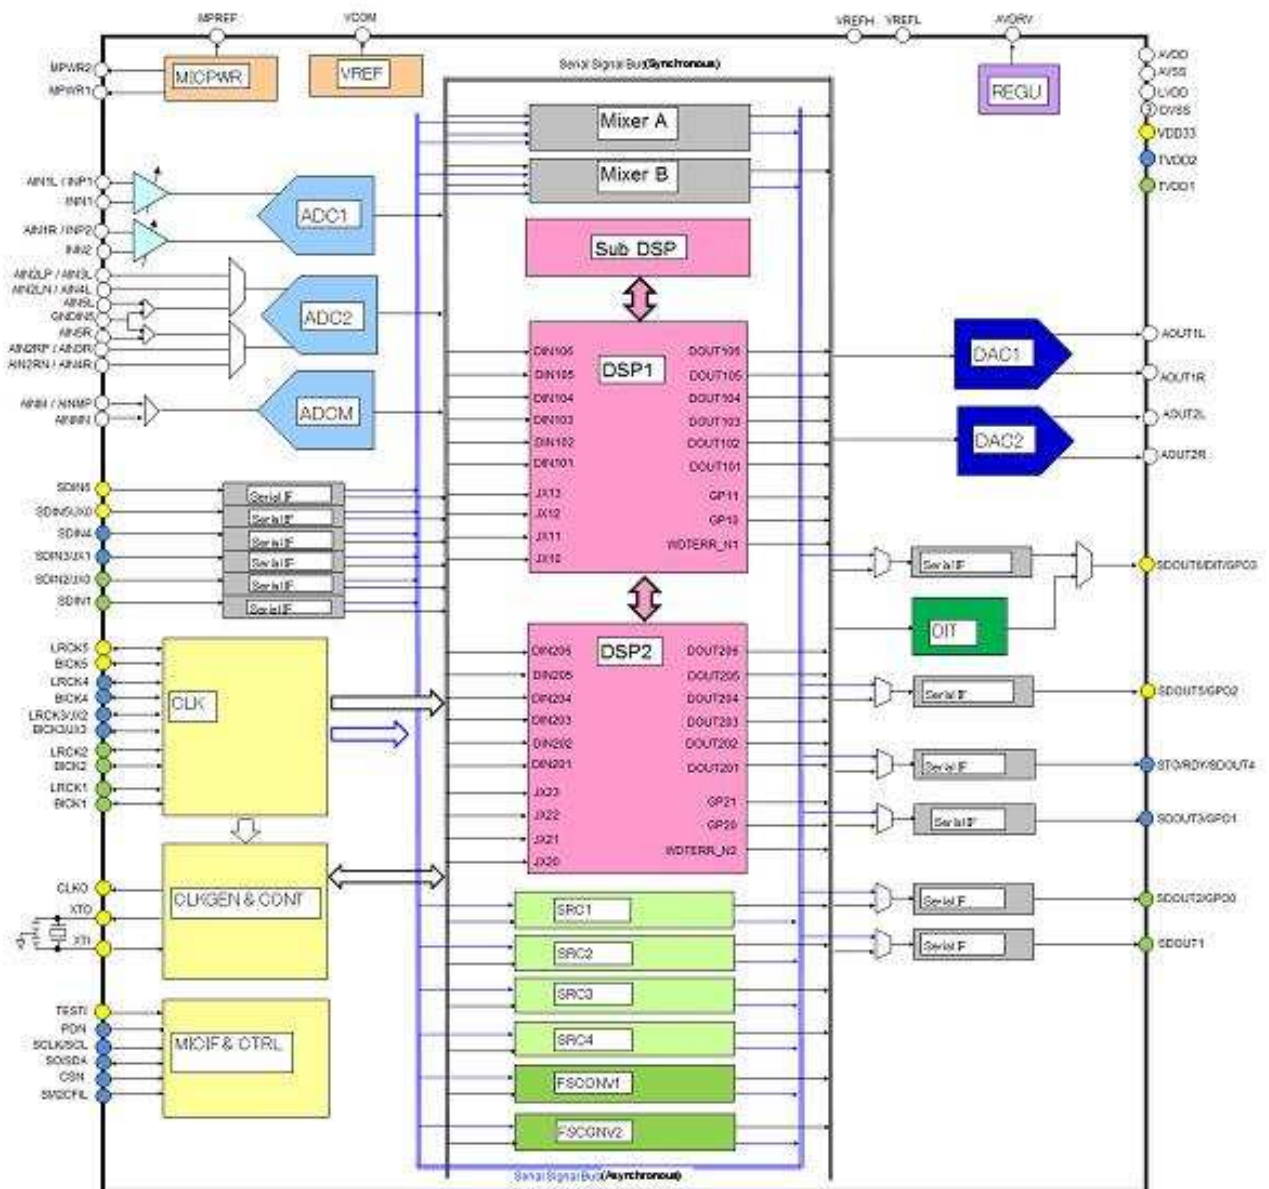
MPREF
VCOM
VREFH
VREFL
AVDRV
Serial Signal Bus(Synchronous)
MPWR2
MPWR1
MICPWR
VREF
REGU
AVDD
AVSS
LVDD
DVSS
VDD33
TVDD2
TVDD1
Mixer A
Mixer B
AIN1L / INP1
INN1
AIN1R / INP2
INN2
ADC1
Sub DSP
AIN2LP / AIN3L
AIN2LN / AIN4L
AIN5L
GNDIN5
AIN5R
AIN2RP / AIN3R
AIN2RN / AIN4R
ADC2
DSP1
DIN106
DIN105
DIN104
DIN103
DIN102
DIN101
DOUT106
DOUT105
DOUT104
DOUT103
DOUT102
DOUT101
DAC1
DAC2
AOUT1L
AOUT1R
AOUT2L
AOUT2R
AINM / AINMP
AINMN
ADCM
SDIN6
SDIN5/JX0
SDIN4
SDIN3/JX1
SDIN2/JX0
SDIN1
Serial IF
Serial IF
Serial IF
Serial IF
Serial IF
Serial IF
JX13
JX12
JX11
JX10
GP11
GP10
WDTERR_N1
Serial IF
SDOUT6/DIT/GPO3
DIT
LRCK5
BICK5
LRCK4
BICK4
LRCK3/JX2
BICK3/JX3
LRCK2
BICK2
LRCK1
BICK1
CLK
DSP2
DIN206
DIN205
DIN204
DIN203
DIN202
DIN201
JX23
JX22
JX21
JX20
DOUT206
DOUT205
DOUT204
DOUT203
DOUT202
DOUT201
GP21
GP20
WDTERR_N2
Serial IF
SDOUT5/GPO2
Serial IF
STO/RDY/SDOUT4
Serial IF
SDOUT3/GPO1
CLKO
XTO
XTI
CLKGEN & CONT
SRC1
SRC2
SRC3
SRC4
Serial IF
SDOUT2/GPO0
Serial IF
SDOUT1
TESTI
PDN
SCLK/SCL
SO/SDA
CSN
SI/I2CFIL
MICIF & CTRL
FSCONV1
FSCONV2
Serial Signal Bus(Asynchronous)